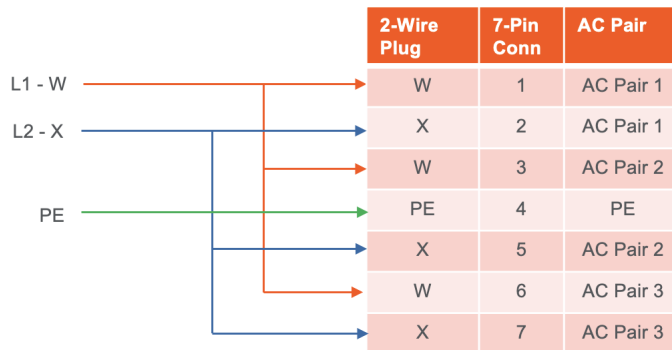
L1 - W

L2 - X

PE

| 2-Wire Plug | 7-Pin Conn | AC Pair |
|---|---|---|
| W | 1 | AC Pair 1 |
| X | 2 | AC Pair 1 |
| W | 3 | AC Pair 2 |
| PE | 4 | PE |
| X | 5 | AC Pair 2 |
| W | 6 | AC Pair 3 |
| X | 7 | AC Pair 3 |